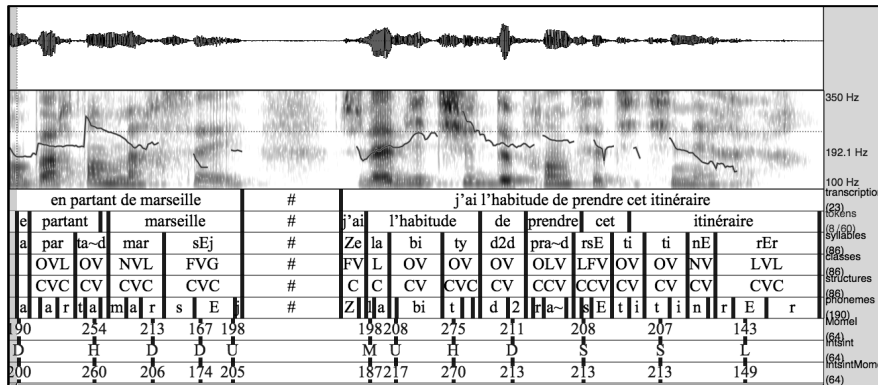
350 Hz

192.1 Hz

100 Hz

| en partant de marseille | # | j'ai l'habitude de prendre cet itinéraire |
|---|---|---|

e | partant | marseille | # | j'ai | l'habitude | de | prendre | cet | itinéraire

a | par | ta~d | mar | sEj | # | Ze | la | bi | ty | d2d | pra~d | rsE | ti | ti | nE | rEr

OVL | OV | NVL | FVG | # | FV | L | OV | OV | OV | OLV | LFV | OV | OV | NV | LVL

CVC | CV | CVC | CVC | # | C | C | CV | CVC | CV | CCV | CCV | CV | CV | CV | CVC

a | a | r | t | a | m | a | r | s | E | j | # | Z | l | a | bi | t | d | 2 | r | a~ | s | E | t | i | t | i | n | r | E | r

190 254 213 167 198 198 208 275 211 208 207 143

D H D D U M U H D S S L

200 260 206 174 205 187 217 270 213 213 213 149

transcription (23)
tokens (8/60)
syllables (86)
classes (86)
structures (86)
phonemes (190)
Momel (64)
Intsint (64)
IntsintMomel (64)